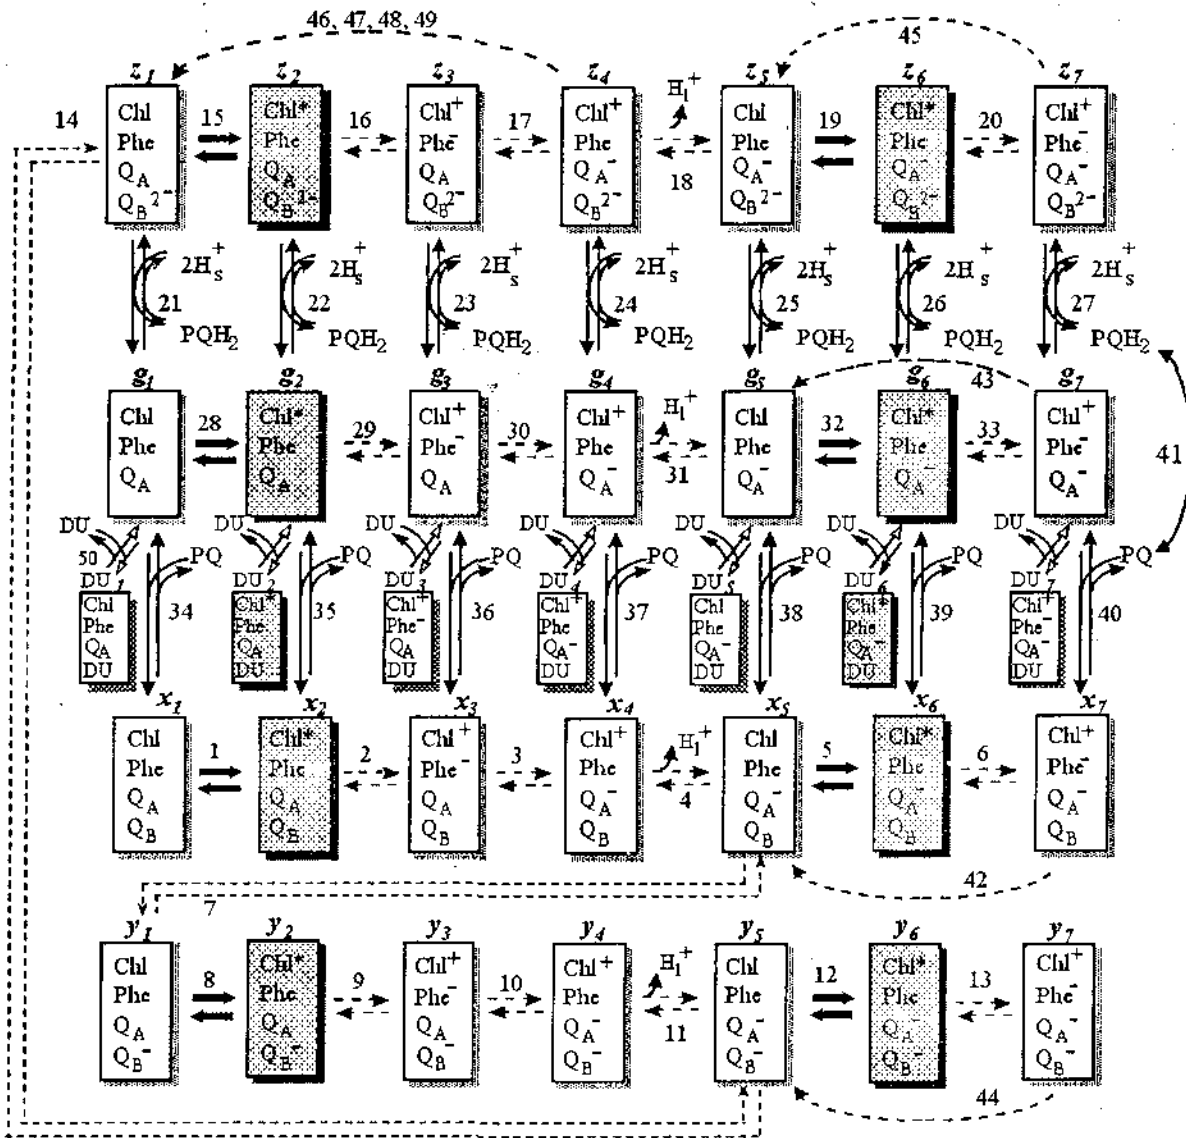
46, 47, 48, 49

45

$z_1$ $z_2$ $z_3$ $z_4$ $z_5$ $z_6$ $z_7$

14

Chl Phe $Q_A$ $Q_B^{2-}$

15

Chl* Phe $Q_A$ $Q_B^{2-}$

16

Chl$^+$ Phe$^-$ $Q_A$ $Q_B^{2-}$

17

Chl$^+$ Phe $Q_A^-$ $Q_B^{2-}$

$H_l^+$

18

Chl Phe $Q_A^-$ $Q_B^{2-}$

19

Chl* Phe $Q_A^-$ $Q_B^{2-}$

20

Chl$^+$ Phe$^-$ $Q_A^-$ $Q_B^{2-}$

$2H_s^+$ 21 $PQH_2$

$2H_s^+$ 22 $PQH_2$

$2H_s^+$ 23 $PQH_2$

$2H_s^+$ 24 $PQH_2$

$2H_s^+$ 25 $PQH_2$

$2H_s^+$ 26 $PQH_2$

$2H_s^+$ 27 $PQH_2$

$g_1$ $g_2$ $g_3$ $g_4$ $g_5$ $g_6$ $g_7$

43

Chl Phe $Q_A$

28

Chl* Phe $Q_A$

29

Chl$^+$ Phe$^-$ $Q_A$

30

Chl$^+$ Phe $Q_A^-$

$H_l^+$

31

Chl Phe $Q_A^-$

32

Chl* Phe $Q_A^-$

33

Chl$^+$ Phe$^-$ $Q_A^-$

41

DU 50 $DU_1$ PQ 34
Chl Phe $Q_A$ DU

DU $DU_2$ PQ 35
Chl* Phe $Q_A$ DU

DU $DU_3$ PQ 36
Chl$^+$ Phe$^-$ $Q_A$ DU

DU $DU_4$ PQ 37
Chl$^+$ Phe $Q_A^-$ DU

DU $DU_5$ PQ 38
Chl Phe $Q_A^-$ DU

DU $DU_6$ PQ 39
Chl* Phe $Q_A^-$ DU

DU $DU_7$ PQ 40
Chl$^+$ Phe$^-$ $Q_A^-$ DU

PQ

$x_1$ $x_2$ $x_3$ $x_4$ $x_5$ $x_6$ $x_7$

Chl Phe $Q_A$ $Q_B$

1

Chl* Phe $Q_A$ $Q_B$

2

Chl$^+$ Phe$^-$ $Q_A$ $Q_B$

3

Chl$^+$ Phe $Q_A^-$ $Q_B$

$H_l^+$

4

Chl Phe $Q_A^-$ $Q_B$

5

Chl* Phe $Q_A^-$ $Q_B$

6

Chl$^+$ Phe$^-$ $Q_A^-$ $Q_B$

42

7

$y_1$ $y_2$ $y_3$ $y_4$ $y_5$ $y_6$ $y_7$

Chl Phe $Q_A$ $Q_B^-$

8

Chl* Phe $Q_A$ $Q_B^-$

9

Chl$^+$ Phe$^-$ $Q_A$ $Q_B^-$

10

Chl$^+$ Phe $Q_A^-$ $Q_B^-$

$H_l^+$

11

Chl Phe $Q_A^-$ $Q_B^-$

12

Chl* Phe $Q_A^-$ $Q_B^-$

13

Chl$^+$ Phe$^-$ $Q_A^-$ $Q_B^-$

44